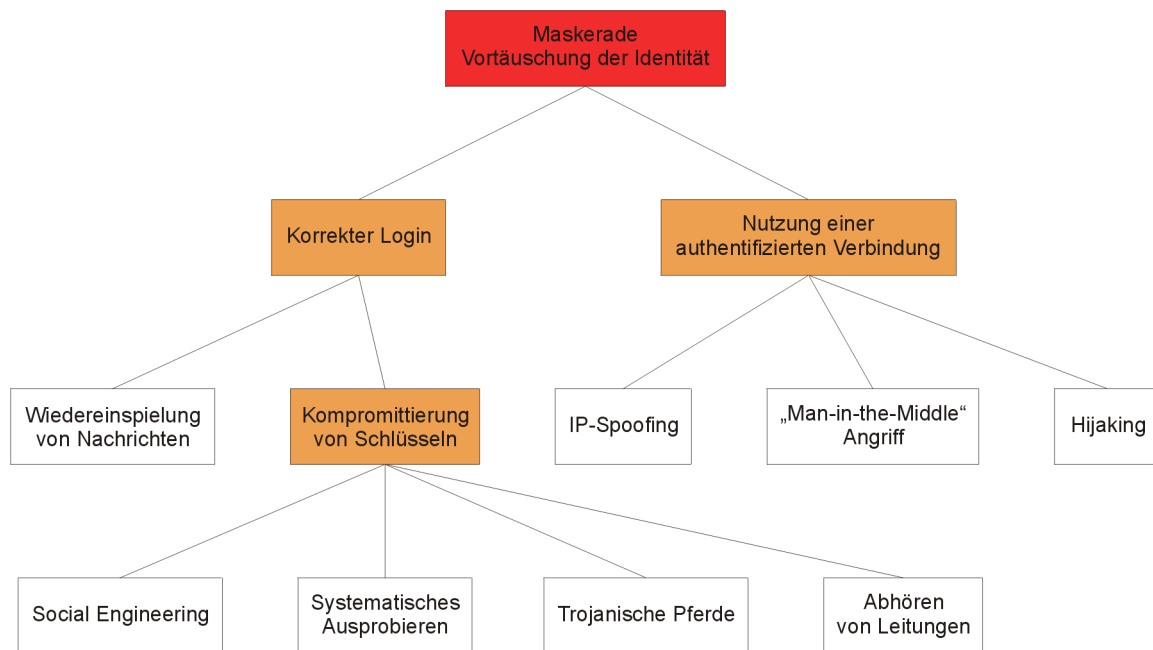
Maskerade
Vortäuschung der Identität

Korrekter Login

Nutzung einer authentifizierten Verbindung

Wiedereinspielung von Nachrichten

Kompromittierung von Schlüsseln

IP-Spoofing

„Man-in-the-Middle“ Angriff

Hijaking

Social Engineering

Systematisches Ausprobieren

Trojanische Pferde

Abhören von Leitungen